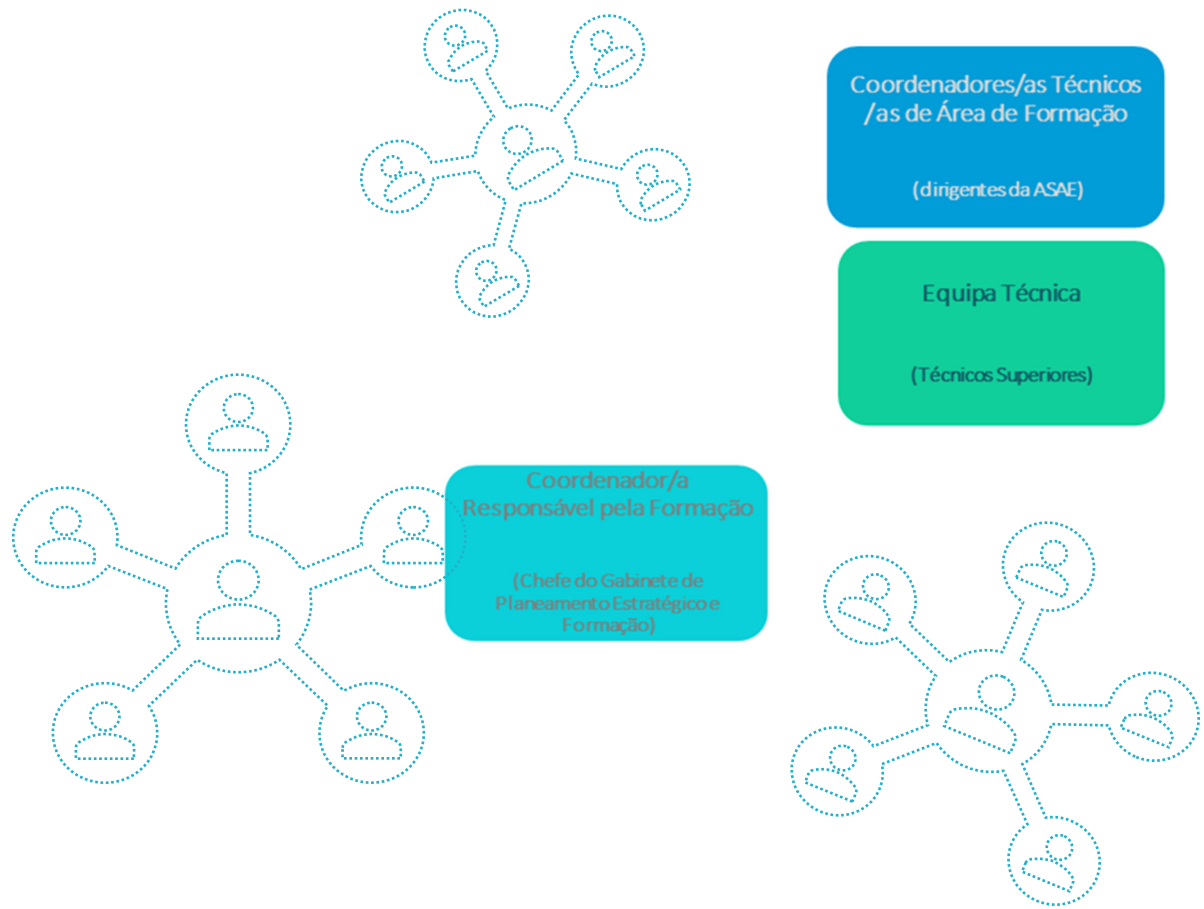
Coordenadores/as Técnicos /as de Área de Formação

(dirigentes da ASAE)

Equipa Técnica

(Técnicos Superiores)

Coordenador/a Responsável pela Formação

(Chefe do Gabinete de Planeamento Estratégico e Formação)